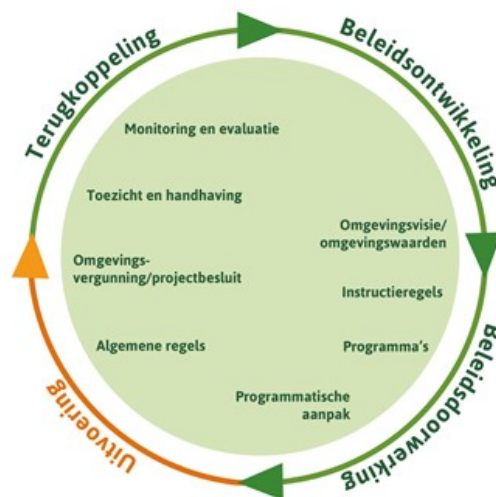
Terugkoppeling

Beleidsontwikkeling

Beleidsdoorwerking

Uitvoering

Monitoring en evaluatie

Toezicht en handhaving

Omgevingsvisie/ omgevingswaarden

Omgevingsvergunning/projectbesluit

Instructieregels

Algemene regels

Programma's

Programmatische aanpak